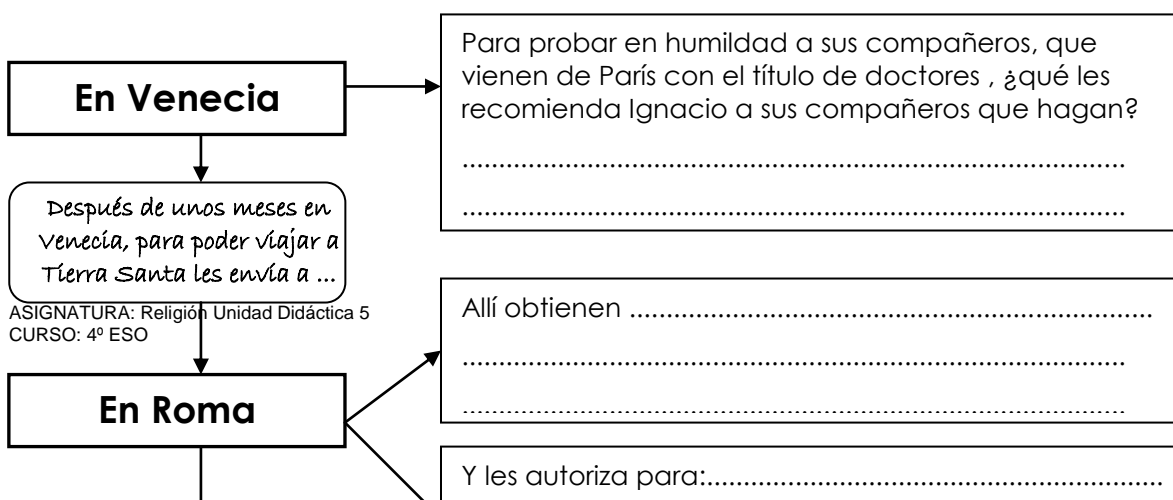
En Venecia

Para probar en humildad a sus compañeros, que vienen de París con el título de doctores , ¿qué les recomienda Ignacio a sus compañeros que hagan?

..........................................................................................

..........................................................................................

Después de unos meses en Venecia, para poder viajar a Tierra Santa les envía a ...

ASIGNATURA: Religión Unidad Didáctica 5
CURSO: 4º ESO

Allí obtienen ..........................................................................

..........................................................................................

..........................................................................................

En Roma

Y les autoriza para:.................................................................